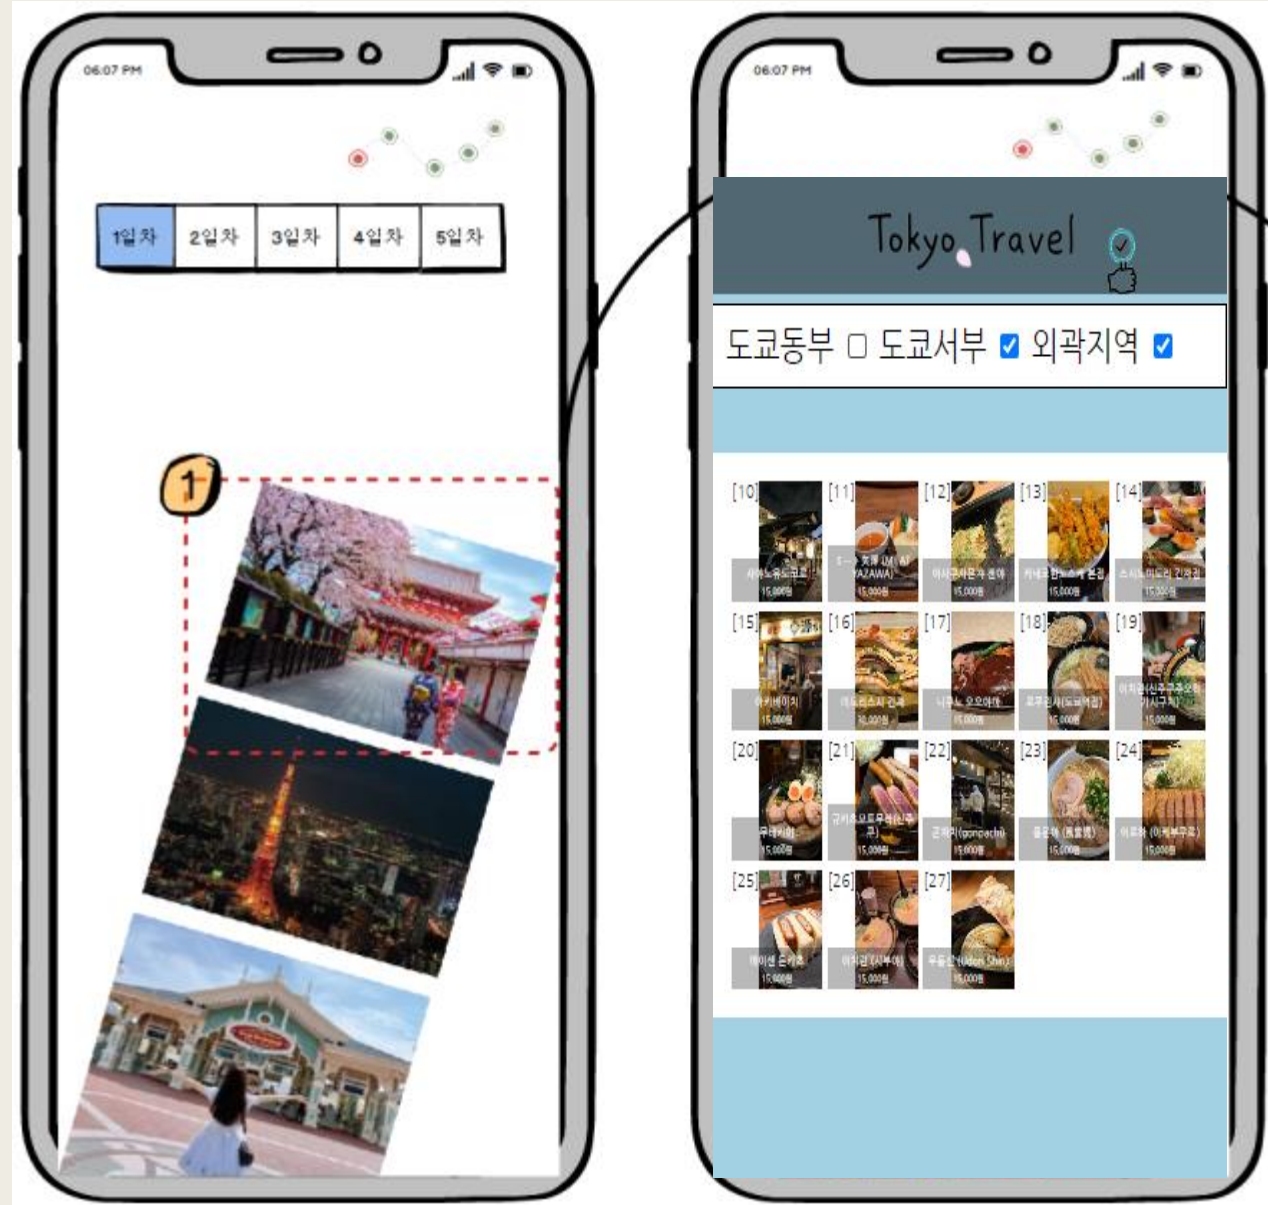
06:07 PM

1일차 | 2일차 | 3일차 | 4일차 | 5일차

1

06:07 PM

Tokyo Travel

도쿄동부 ☐ 도쿄서부 ☑ 외곽지역 ☑

[10] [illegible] 15,000원
[11] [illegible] (MIYAZAWA) 15,000원
[12] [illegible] 15,000원
[13] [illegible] 15,000원
[14] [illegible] 15,000원
[15] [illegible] 15,000원
[16] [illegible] 10,000원
[17] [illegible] 15,000원
[18] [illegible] 15,000원
[19] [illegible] 15,000원
[20] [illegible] 15,000원
[21] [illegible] 15,000원
[22] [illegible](gonpachi) 15,000원
[23] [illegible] 15,000원
[24] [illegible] 15,000원
[25] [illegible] 15,000원
[26] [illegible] 15,000원
[27] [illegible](Udon Shin) 15,000원